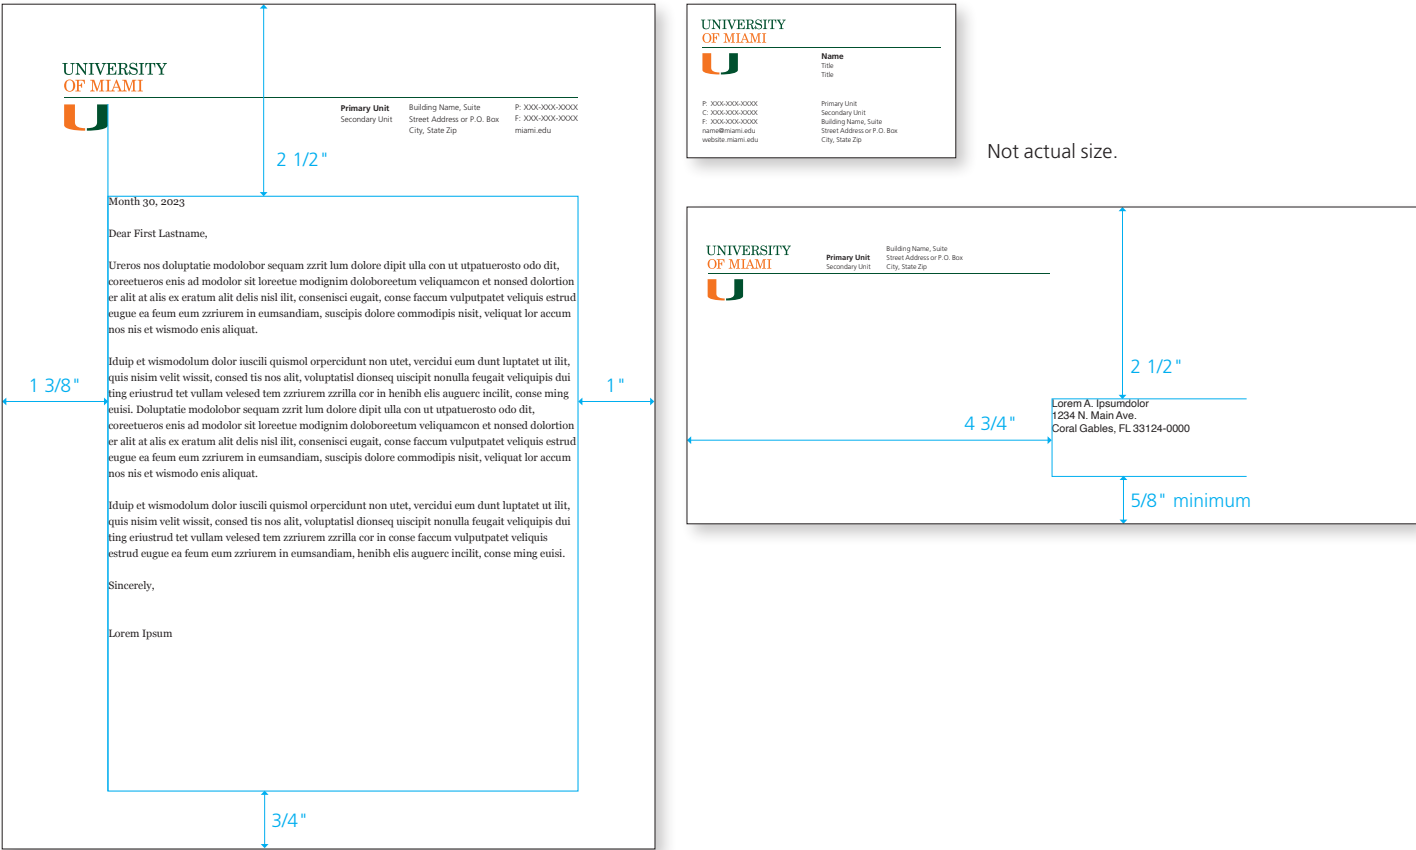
UNIVERSITY
OF MIAMI

Primary Unit
Secondary Unit

Building Name, Suite
Street Address or P.O. Box
City, State Zip

P: XXX-XXX-XXXX
F: XXX-XXX-XXXX
miami.edu

2 1/2"

Month 30, 2023

Dear First Lastname,

Ureros nos doluptatie modolobor sequam zzrit lum dolore dipit ulla con ut utpatuerosto odo dit, coreetueros enis ad modolor sit loreetue modignim doloboreetum veliquamcon et nonsed dolortion er alit at alis ex eratum alit delis nisl ilit, consenisci eugait, conse faccum vulputpatet veliquis estrud eugue ea feum eum zzriurem in eumsandiam, suscipis dolore commodipis nisit, veliquat lor accum nos nis et wismodo enis aliquat.

Iduip et wismodolum dolor iuscili quismol orpercidunt non utet, vercidui eum dunt luptatet ut ilit, quis nisim velit wissit, consed tis nos alit, voluptatisl dionseq uiscipit nonulla feugait veliquipis dui ting eriustrud tet vullam velesed tem zzriurem zzrilla cor in henibh elis auguerc incilit, conse ming euisi. Doluptatie modolobor sequam zzrit lum dolore dipit ulla con ut utpatuerosto odo dit, coreetueros enis ad modolor sit loreetue modignim doloboreetum veliquamcon et nonsed dolortion er alit at alis ex eratum alit delis nisl ilit, consenisci eugait, conse faccum vulputpatet veliquis estrud eugue ea feum eum zzriurem in eumsandiam, suscipis dolore commodipis nisit, veliquat lor accum nos nis et wismodo enis aliquat.

Iduip et wismodolum dolor iuscili quismol orpercidunt non utet, vercidui eum dunt luptatet ut ilit, quis nisim velit wissit, consed tis nos alit, voluptatisl dionseq uiscipit nonulla feugait veliquipis dui ting eriustrud tet vullam velesed tem zzriurem zzrilla cor in conse faccum vulputpatet veliquis estrud eugue ea feum eum zzriurem in eumsandiam, henibh elis auguerc incilit, conse ming euisi.

Sincerely,

Lorem Ipsum

1 3/8"

1"

3/4"

UNIVERSITY
OF MIAMI

Name
Title
Title

P: XXX-XXX-XXXX
C: XXX-XXX-XXXX
F: XXX-XXX-XXXX
name@miami.edu
website.miami.edu

Primary Unit
Secondary Unit
Building Name, Suite
Street Address or P.O. Box
City, State Zip

Not actual size.

UNIVERSITY
OF MIAMI

Primary Unit
Secondary Unit

Building Name, Suite
Street Address or P.O. Box
City, State Zip

2 1/2"

4 3/4"

Lorem A. Ipsumdolor
1234 N. Main Ave.
Coral Gables, FL 33124-0000

5/8" minimum